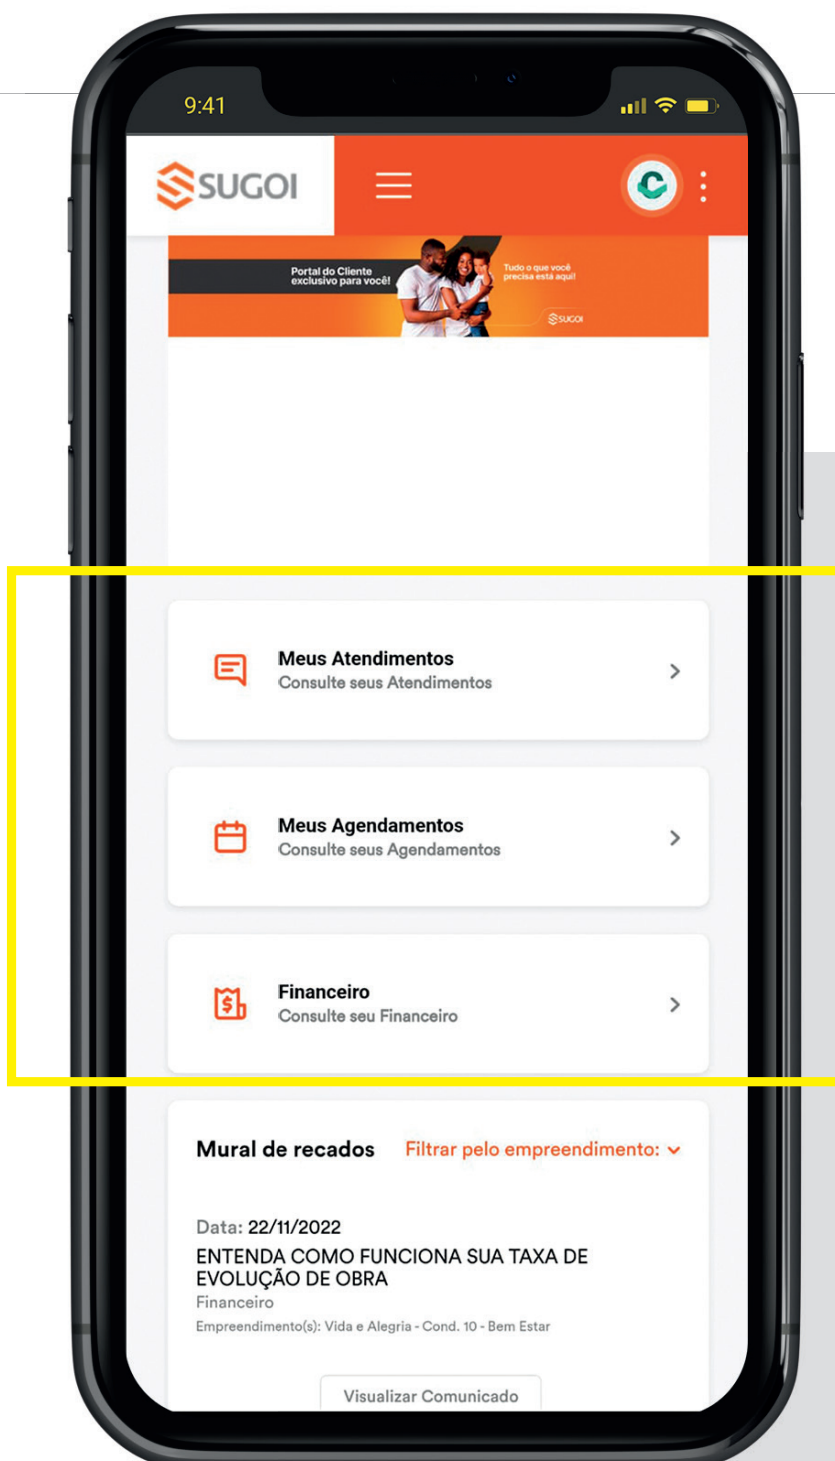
9:41

SUGOI

Portal do Cliente exclusivo para você!

Tudo o que você precisa está aqui!

SUGOI

Meus Atendimentos
Consulte seus Atendimentos

Meus Agendamentos
Consulte seus Agendamentos

Financeiro
Consulte seu Financeiro

Mural de recados Filtrar pelo empreendimento:

Data: 22/11/2022
ENTENDA COMO FUNCIONA SUA TAXA DE EVOLUÇÃO DE OBRA
Financeiro
Empreendimento(s): Vida e Alegria - Cond. 10 - Bem Estar

Visualizar Comunicado